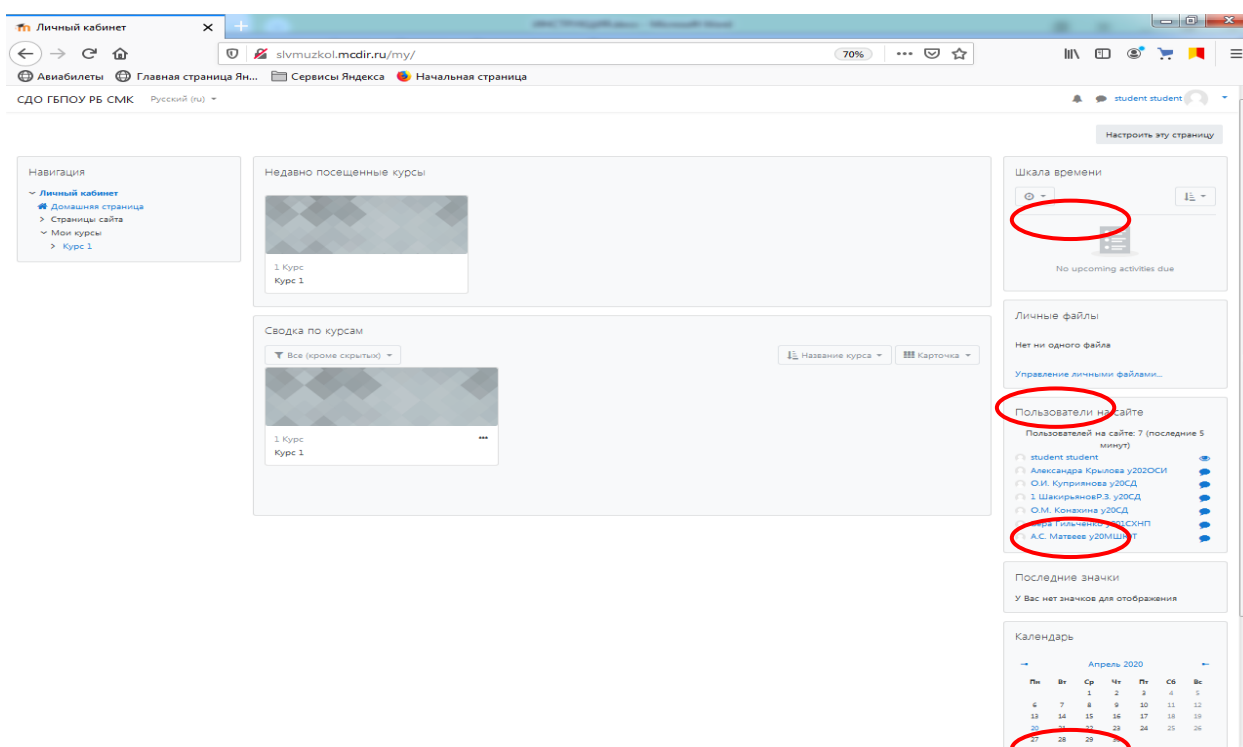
Личный кабинет ×

slvmuzkol.mcdir.ru/my/ 70%

Авиабилеты Главная страница Ян... Сервисы Яндекса Начальная страница

СДО ГБПОУ РБ СМК Русский (ru)

student student

Настроить эту страницу

Навигация
Личный кабинет
Домашняя страница
Страницы сайта
Мои курсы
Курс 1

Недавно посещенные курсы
1 Курс
Курс 1

Сводка по курсам
Все (кроме скрытых)
Название курса
Карточка
1 Курс
Курс 1

Шкала времени
No upcoming activities due

Личные файлы
Нет ни одного файла
Управление личными файлами...

Пользователи на сайте
Пользователей на сайте: 7 (последние 5 минут)
student student
Александра Крылова у202ОСИ
О.И. Куприянова у20СД
1 ШакирьяновР.З. у20СД
О.М. Конакина у20СД
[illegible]ра Гильченко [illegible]СХНП
А.С. Матвеев у20МШ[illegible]Т

Последние значки
У Вас нет значков для отображения

Календарь
Апрель 2020

| Пн | Вт | Ср | Чт | Пт | Сб | Вс |
|---|---|---|---|---|---|---|
| | | 1 | 2 | 3 | 4 | 5 |
| 6 | 7 | 8 | 9 | 10 | 11 | 12 |
| 13 | 14 | 15 | 16 | 17 | 18 | 19 |
| 20 | 21 | 22 | 23 | 24 | 25 | 26 |
| 27 | 28 | 29 | 30 | | | |